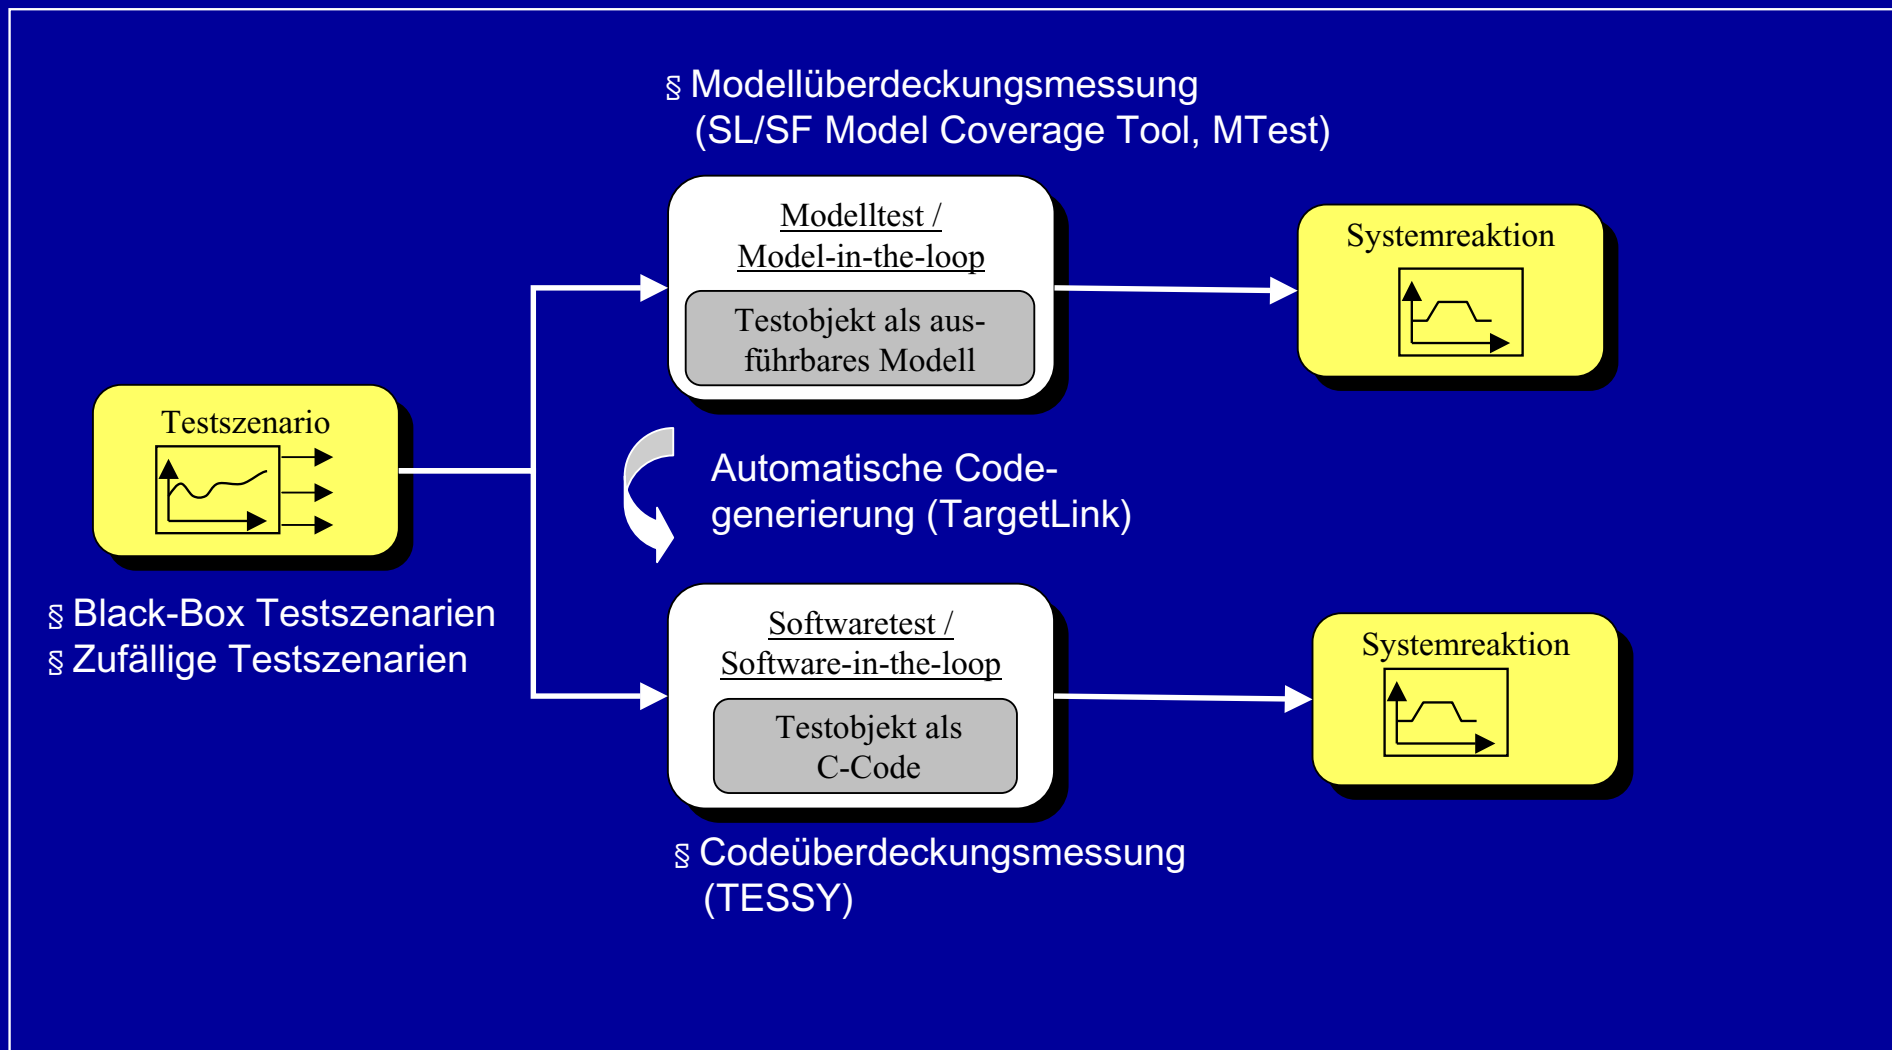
§ Modellüberdeckungsmessung
(SL/SF Model Coverage Tool, MTest)

Modelltest /
Model-in-the-loop

Testobjekt als ausführbares Modell

Systemreaktion

Testszenario

Automatische Codegenerierung (TargetLink)

§ Black-Box Testszenarien
§ Zufällige Testszenarien

Softwaretest /
Software-in-the-loop

Testobjekt als
C-Code

Systemreaktion

§ Codeüberdeckungsmessung
(TESSY)